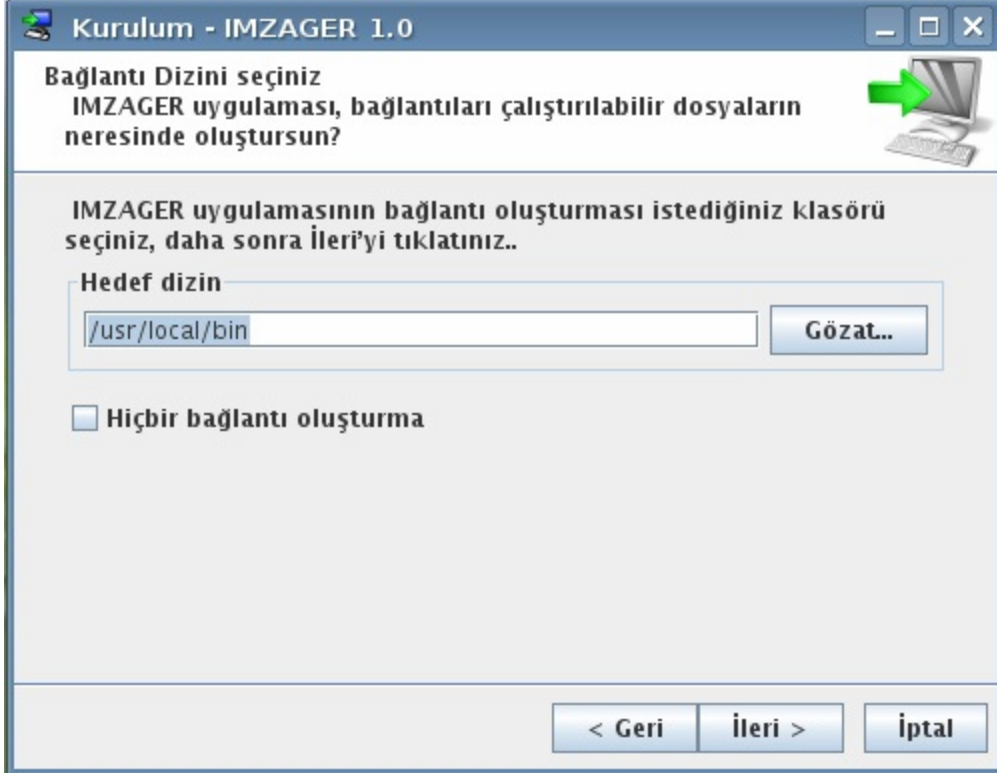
Kurulum - IMZAGER 1.0

Bağlantı Dizini seçiniz
IMZAGER uygulaması, bağlantıları çalıştırılabilir dosyaların neresinde oluştursun?

IMZAGER uygulamasının bağlantı oluşturması istediğiniz klasörü seçiniz, daha sonra İleri'yi tıklatınız..

Hedef dizin

/usr/local/bin

Gözat...

Hiçbir bağlantı oluşturma

< Geri

İleri >

İptal